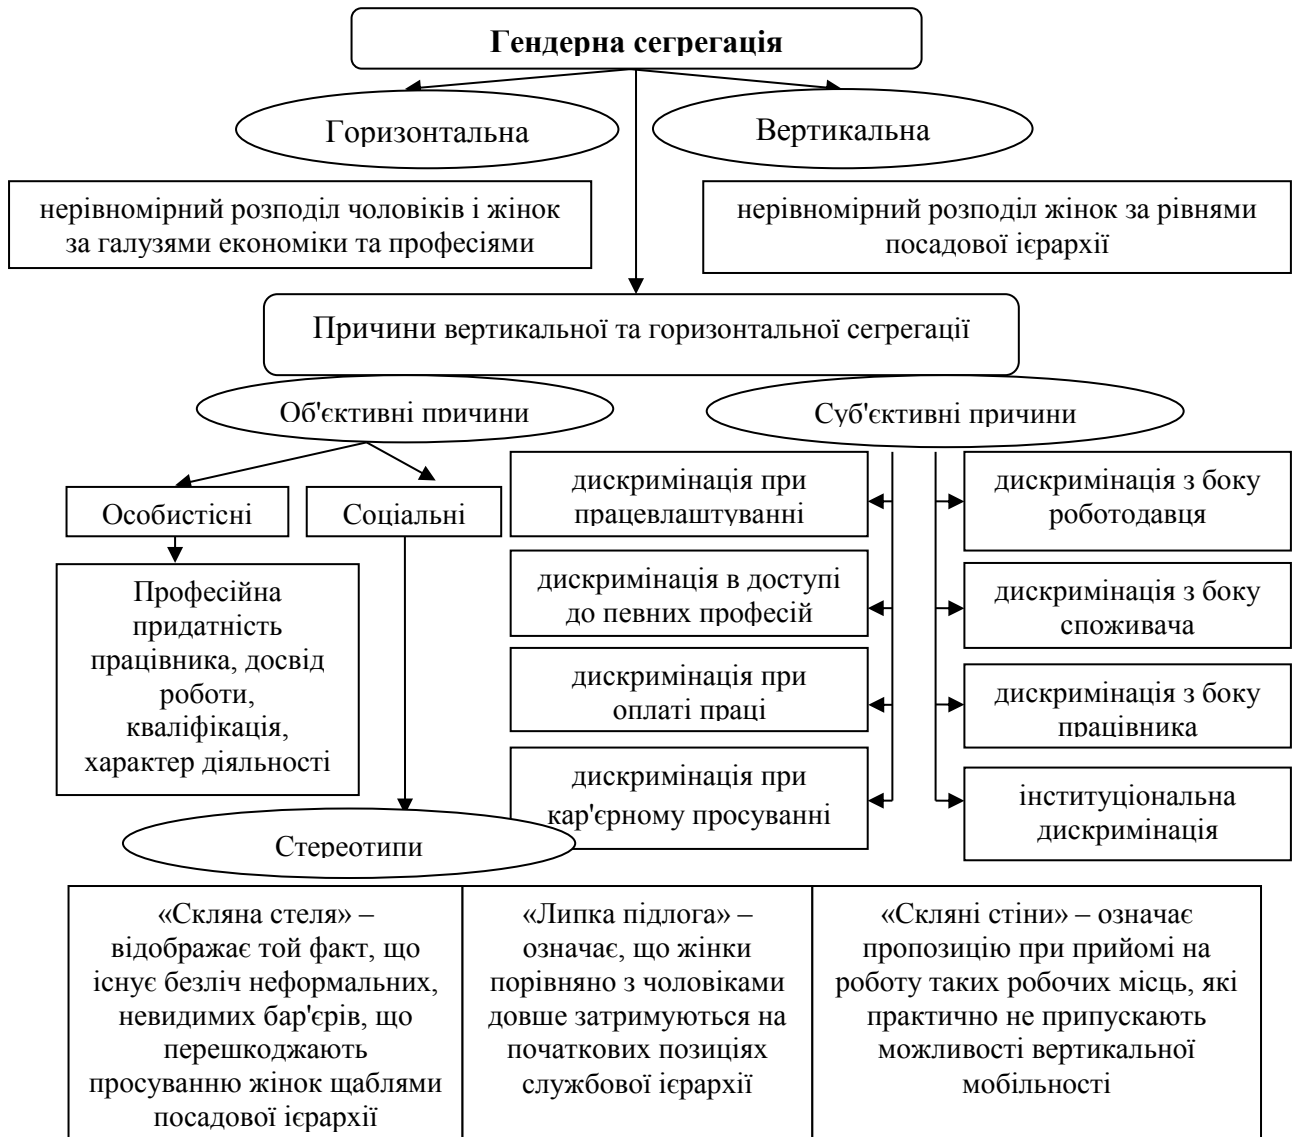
Гендерна сегрегація

Горизонтальна

Вертикальна

нерівномірний розподіл чоловіків і жінок за галузями економіки та професіями

нерівномірний розподіл жінок за рівнями посадової ієрархії

Причини вертикальної та горизонтальної сегрегації

Об'єктивні причини

Суб'єктивні причини

Особистісні

Соціальні

Професійна придатність працівника, досвід роботи, кваліфікація, характер діяльності

дискримінація при працевлаштуванні

дискримінація в доступі до певних професій

дискримінація при оплаті праці

дискримінація при кар'єрному просуванні

дискримінація з боку роботодавця

дискримінація з боку споживача

дискримінація з боку працівника

інституціональна дискримінація

Стереотипи

| «Скляна стеля» – відображає той факт, що існує безліч неформальних, невидимих бар'єрів, що перешкоджають просуванню жінок щаблями посадової ієрархії | «Липка підлога» – означає, що жінки порівняно з чоловіками довше затримуються на початкових позиціях службової ієрархії | «Скляні стіни» – означає пропозицію при прийомі на роботу таких робочих місць, які практично не припускають можливості вертикальної мобільності |
|---|---|---|